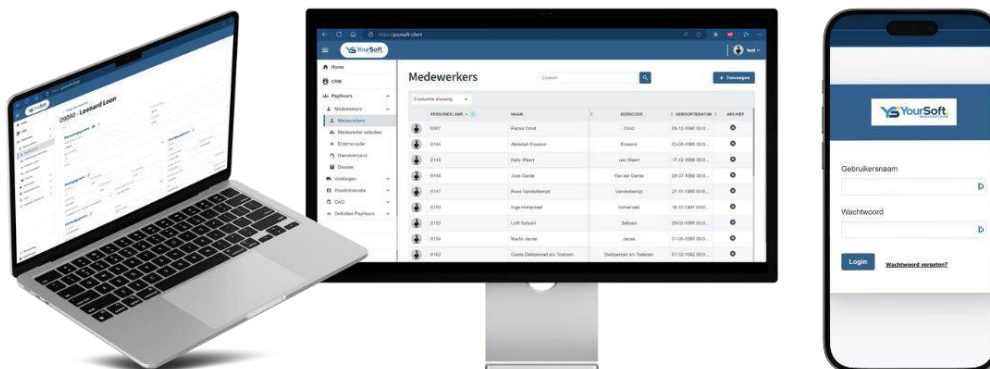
29090 - Leonard Loon

https://yoursoft-client

YourSoft

test

Home

CRM

Payhours

Medewerkers

Medewerkers

Medewerker selecties

Eisenrecords

Dienstverband

Dossier

Verlofingen

Rooster/records

CAO

Definities Payhours

Medewerkers

Zoeken

+ Toevoegen

3 columns showing

| | PERSONEELSNR. | NAAM | ZOEKCODE | GEBOORTEDATUM | ARCHIEF |
|---|---|---|---|---|---|
| | 0067 | Ferran Orrid | Orrid | 08-12-1990 00:0... | |
| | 0144 | Abdellah Essanoi | Essanoi | 03-08-1990 00:0... | |
| | 0143 | Nelly Weert | van Weert | 17-12-1990 00:0... | |
| | 0145 | Joop Gaede | Van der Gaede | 05-07-1990 00:0... | |
| | 0147 | Rose Vandetkerest | Vandetkerest | 27-11-1990 00:0... | |
| | 0150 | Inge Immerseel | Immerseel | 16-11-1987 00:0... | |
| | 0152 | Lotti Sellaert | Sellaert | 05-02-1990 00:0... | |
| | 0154 | Martin Janse | Janse | 31-05-1990 00:0... | |
| | 0162 | Gwede Dekkersnat tot Tosteen | Dekkersnat tot Tosteen | 07-02-1992 00:0... | |

YourSoft

Gebruikersnaam

Wachtwoord

Login

Wachtwoord vergeten?